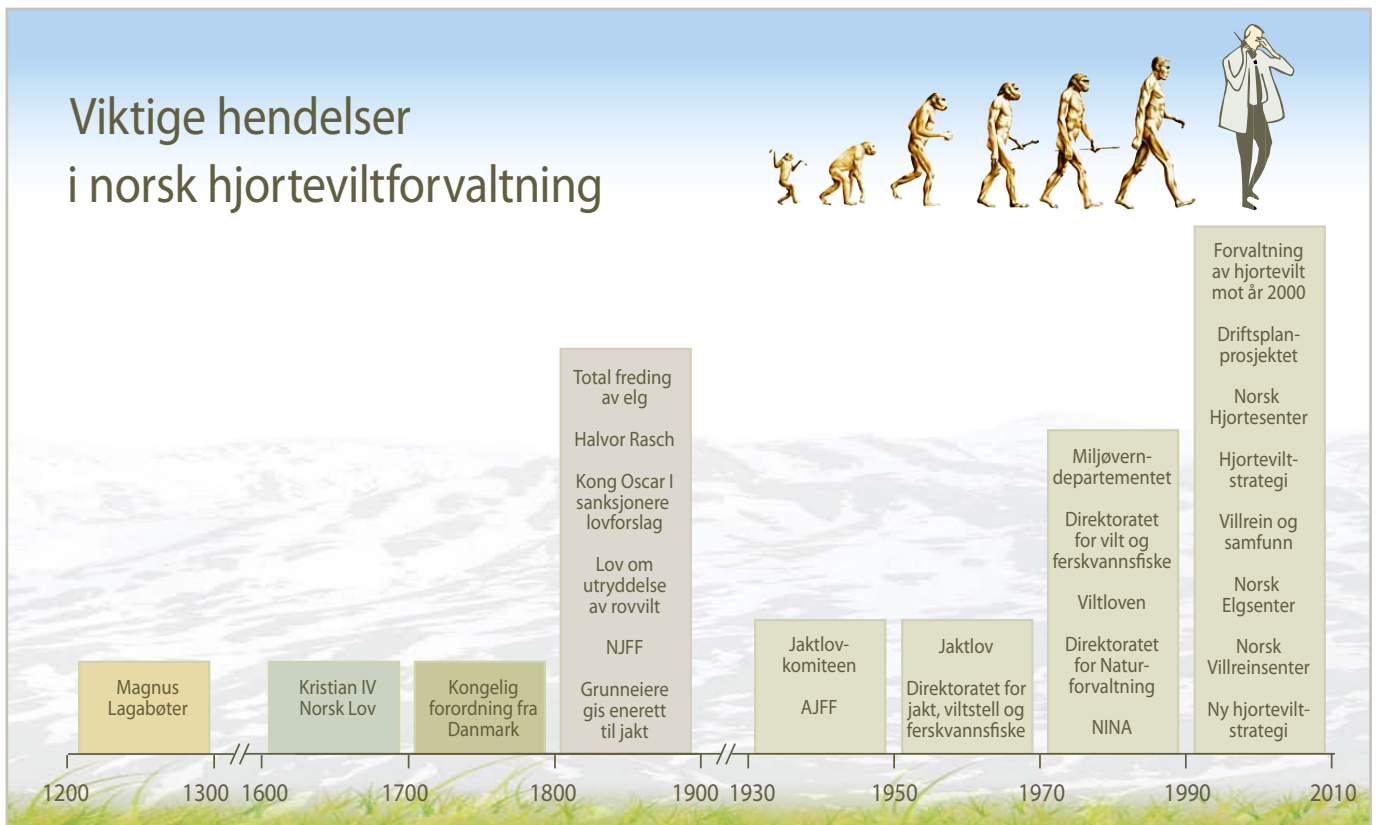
Viktige hendelser i norsk hjorteviltforvaltning

Magnus Lagabøter

Kristian IV Norsk Lov

Kongelig forordning fra Danmark

Total freding av elg

Halvor Rasch

Kong Oscar I sanksjonere lovforslag

Lov om utryddelse av rovvilt

NJFF

Grunneiere gis enerett til jakt

Jaktlovkomiteen

AJFF

Jaktlov

Direktoratet for jakt, viltstell og ferskvannsfiske

Miljøverndepartementet

Direktoratet for vilt og ferskvannsfiske

Viltloven

Direktoratet for Naturforvaltning

NINA

Forvaltning av hjortevilt mot år 2000

Driftsplanprosjektet

Norsk Hjortesenter

Hjorteviltstrategi

Villrein og samfunn

Norsk Elgsenter

Norsk Villreinsenter

Ny hjorteviltstrategi

1200 1300 1600 1700 1800 1900 1930 1950 1970 1990 2010